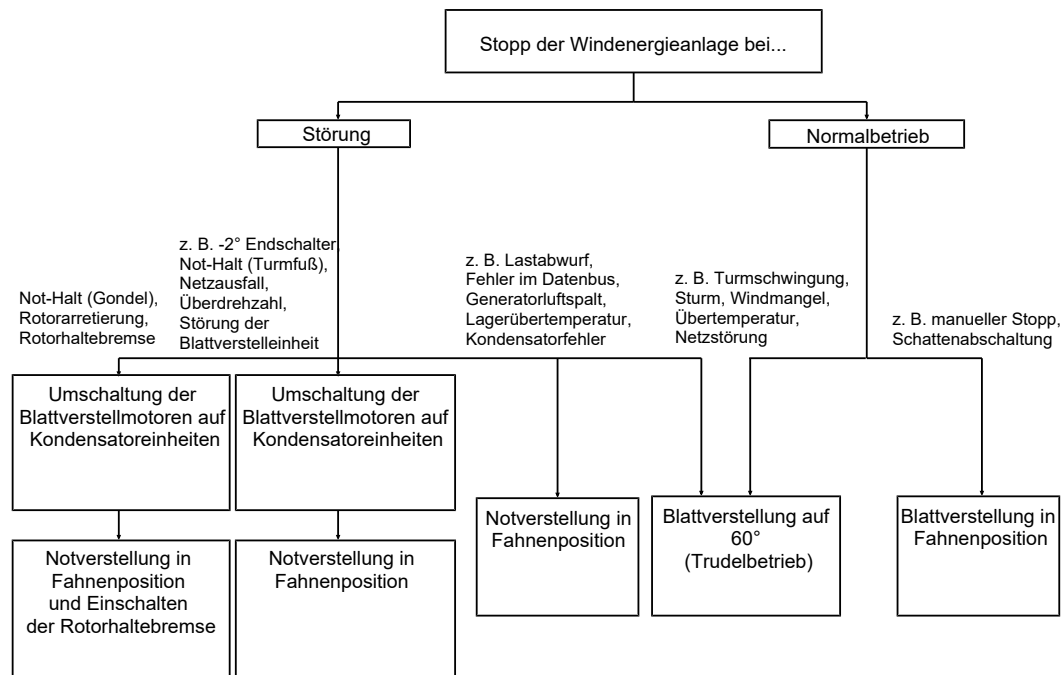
Stopp der Windenergieanlage bei...

Störung

Normalbetrieb

Not-Halt (Gondel), Rotorarretierung, Rotorhaltebremse

z. B. -2° Endschalter, Not-Halt (Turmfuß), Netzausfall, Überdrehzahl, Störung der Blattverstelleinheit

z. B. Lastabwurf, Fehler im Datenbus, Generatorluftspalt, Lagerübertemperatur, Kondensatorfehler

z. B. Turmschwingung, Sturm, Windmangel, Übertemperatur, Netzstörung

z. B. manueller Stopp, Schattenabschaltung

Umschaltung der Blattverstellmotoren auf Kondensatoreinheiten

Umschaltung der Blattverstellmotoren auf Kondensatoreinheiten

Notverstellung in Fahnenposition und Einschalten der Rotorhaltebremse

Notverstellung in Fahnenposition

Notverstellung in Fahnenposition

Blattverstellung auf 60° (Trudelbetrieb)

Blattverstellung in Fahnenposition